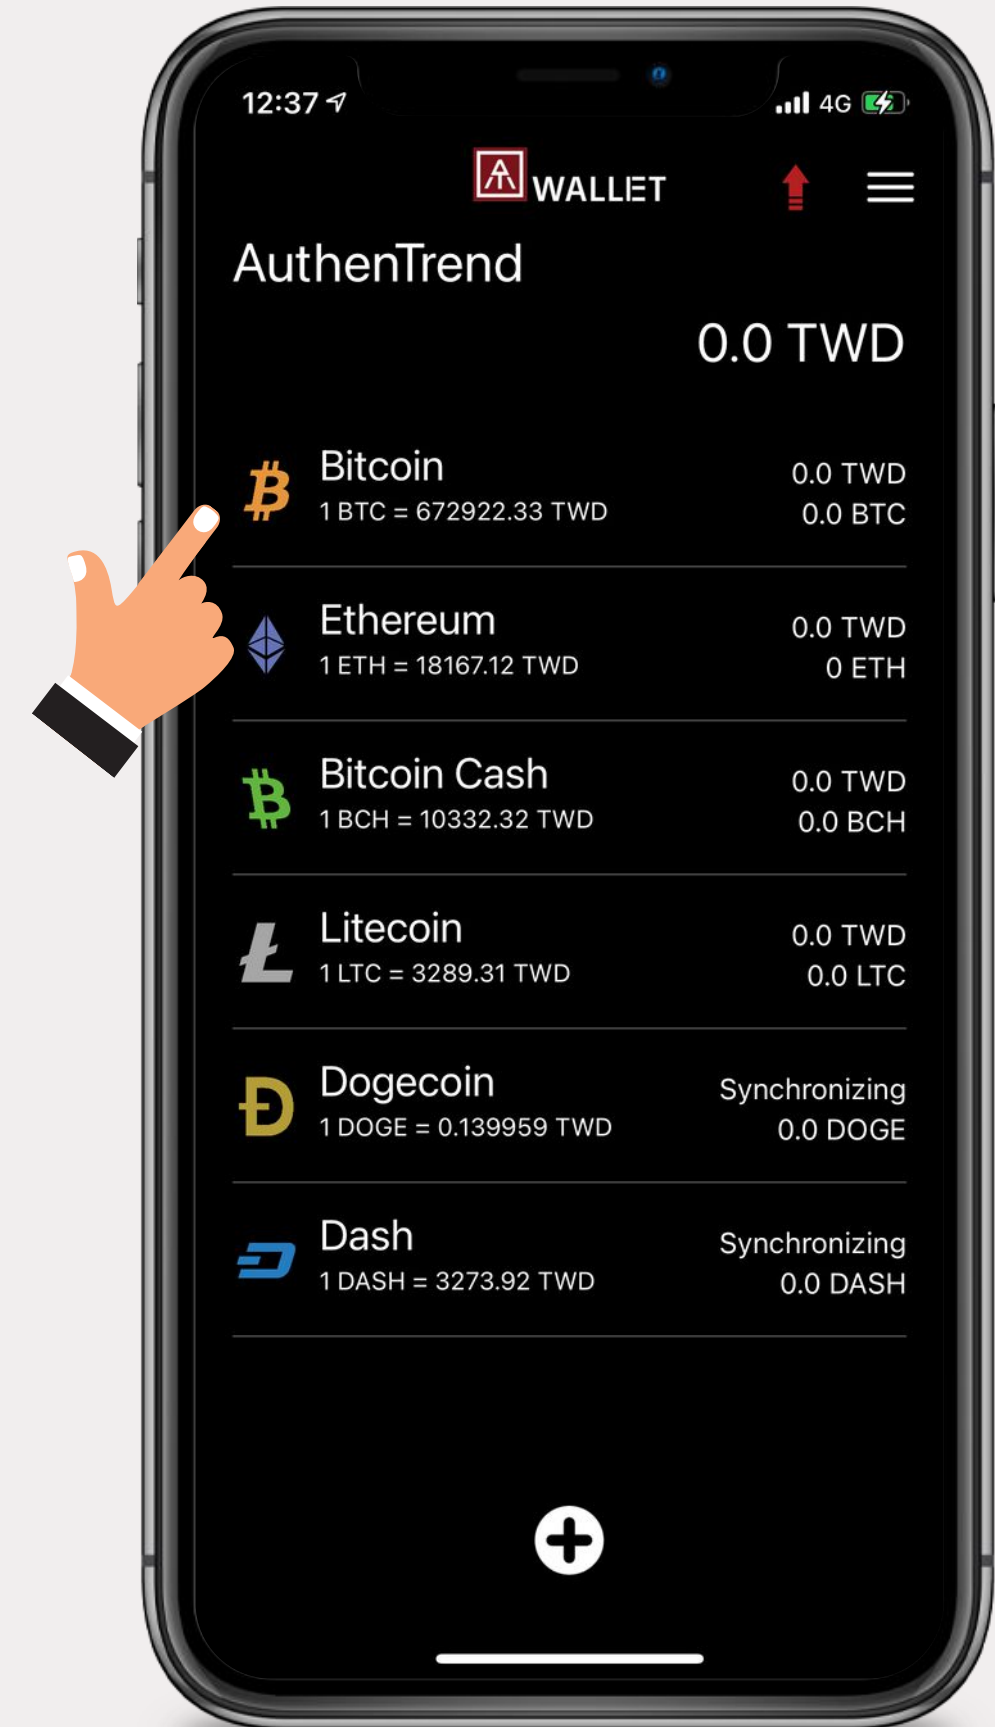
12:37

4G

WALLET

AuthenTrend

0.0 TWD

Bitcoin
1 BTC = 672922.33 TWD
0.0 TWD
0.0 BTC

Ethereum
1 ETH = 18167.12 TWD
0.0 TWD
0 ETH

Bitcoin Cash
1 BCH = 10332.32 TWD
0.0 TWD
0.0 BCH

Litecoin
1 LTC = 3289.31 TWD
0.0 TWD
0.0 LTC

Dogecoin
1 DOGE = 0.139959 TWD
Synchronizing
0.0 DOGE

Dash
1 DASH = 3273.92 TWD
Synchronizing
0.0 DASH